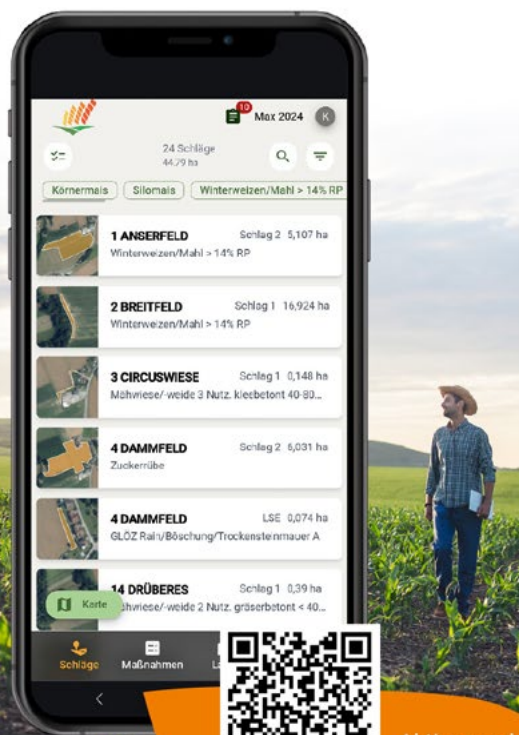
10 Max 2024 K

24 Schläge
44,79 ha

Körnermais Silomais Winterweizen/Mahl > 14% RP

1 ANSERFELD Schlag 2 5,107 ha
Winterweizen/Mahl > 14% RP

2 BREITFELD Schlag 1 16,924 ha
Winterweizen/Mahl > 14% RP

3 CIRCUSWIESE Schlag 1 0,148 ha
Mähwiese/-weide 3 Nutz. kleebetont 40-80...

4 DAMMFELD Schlag 2 6,031 ha
Zuckerrübe

4 DAMMFELD LSE 0,074 ha
GLÖZ Rain/Böschung/Trockensteinmauer A

14 DRÜBERES Schlag 1 0,39 ha
Mähwiese/-weide 2 Nutz. gräserbetont < 40...

Karte

Schläge Maßnahmen La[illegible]